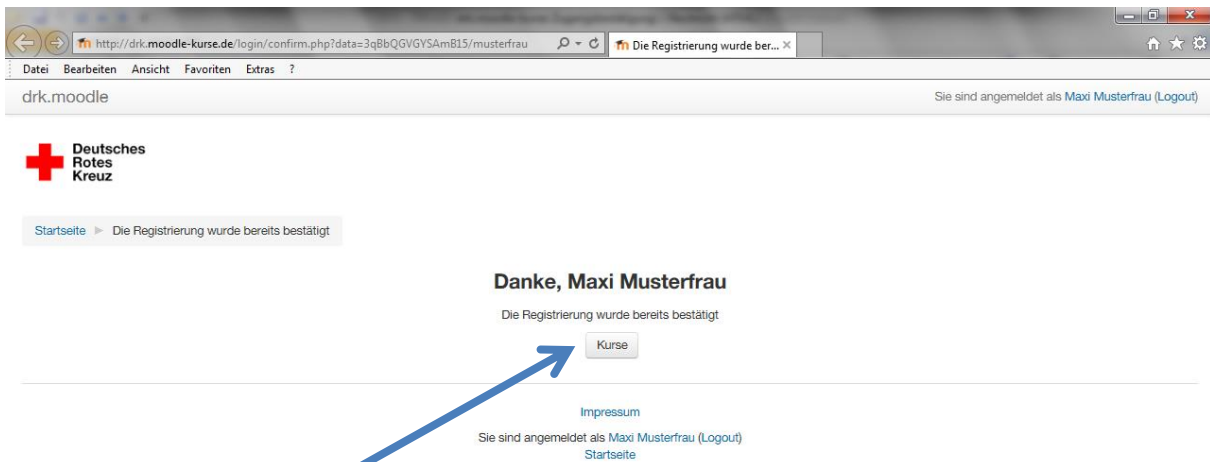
http://drk.moodle-kurse.de/login/confirm.php?data=3qBbQGVGYSAmB15/musterfrau

Die Registrierung wurde ber...

Datei Bearbeiten Ansicht Favoriten Extras ?

drk.moodle

Sie sind angemeldet als Maxi Musterfrau (Logout)

Deutsches Rotes Kreuz

Startseite ► Die Registrierung wurde bereits bestätigt

Danke, Maxi Musterfrau

Die Registrierung wurde bereits bestätigt

Kurse

Impressum

Sie sind angemeldet als Maxi Musterfrau (Logout)

Startseite